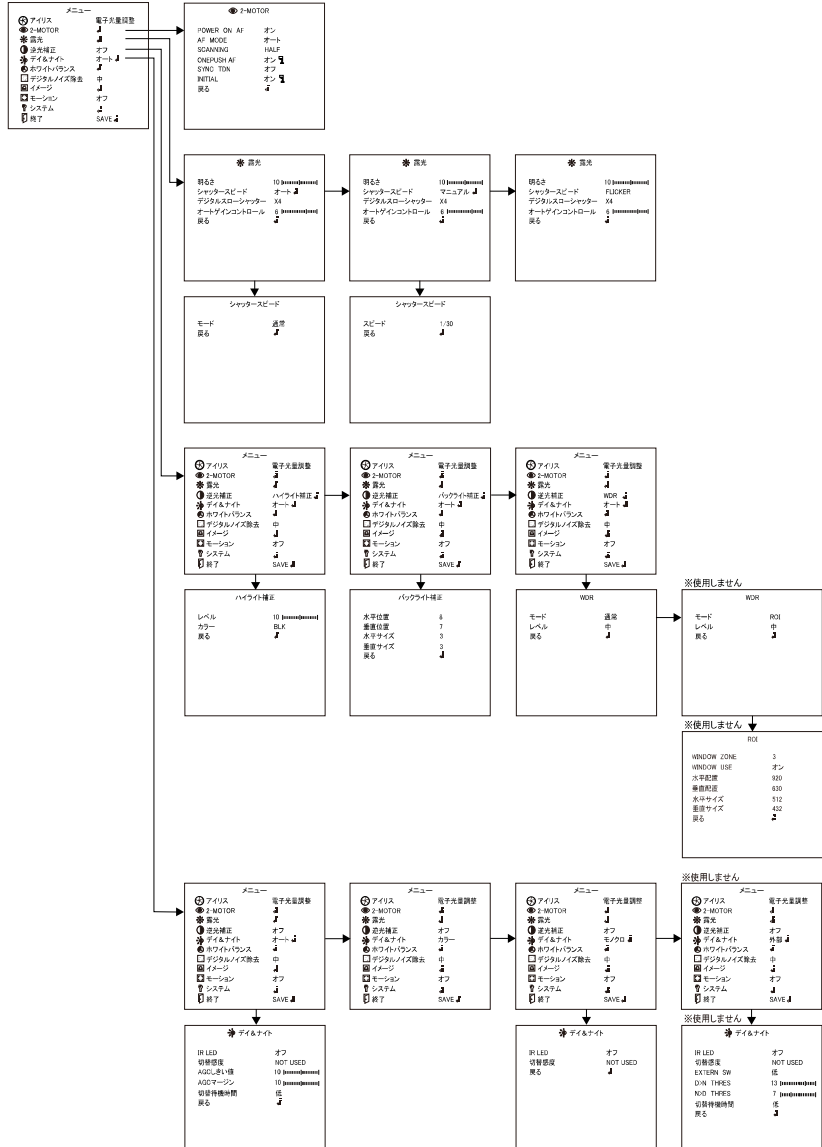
メニュー
アイリス 電子光量調整
Z-MOTOR
露光
逆光補正 オフ
デイ&ナイト オート
ホワイトバランス
デジタルノイズ除去 中
イメージ
モーション オフ
システム
終了 SAVE

Z-MOTOR
POWER ON AF オン
AF MODE オート
SCANNING HALF
ONEPUSH AF オン
SYNC TDN オフ
INITIAL オン
戻る

露光
明るさ 10
シャッタースピード オート
デジタルスローシャッター X4
オートゲインコントロール 6
戻る

露光
明るさ 10
シャッタースピード マニュアル
デジタルスローシャッター X4
オートゲインコントロール 6
戻る

露光
明るさ 10
シャッタースピード FLICKER
デジタルスローシャッター X4
オートゲインコントロール 6
戻る

シャッタースピード
モード 通常
戻る

シャッタースピード
スピード 1/30
戻る

メニュー
アイリス 電子光量調整
Z-MOTOR
露光
逆光補正 ハイライト補正
デイ&ナイト オート
ホワイトバランス
デジタルノイズ除去 中
イメージ
モーション オフ
システム
終了 SAVE

メニュー
アイリス 電子光量調整
Z-MOTOR
露光
逆光補正 バックライト補正
デイ&ナイト オート
ホワイトバランス
デジタルノイズ除去 中
イメージ
モーション オフ
システム
終了 SAVE

メニュー
アイリス 電子光量調整
Z-MOTOR
露光
逆光補正 WDR
デイ&ナイト オート
ホワイトバランス
デジタルノイズ除去 中
イメージ
モーション オフ
システム
終了 SAVE

ハイライト補正
レベル 10
カラー BLK
戻る

バックライト補正
水平位置 6
垂直位置 7
水平サイズ 3
垂直サイズ 3
戻る

WDR
モード 通常
レベル 中
戻る

※使用しません
WDR
モード ROI
レベル 中
戻る

※使用しません
ROI
WINDOW ZONE 3
WINDOW USE オン
水平配置 920
垂直配置 630
水平サイズ 512
垂直サイズ 432
戻る

メニュー
アイリス 電子光量調整
Z-MOTOR
露光
逆光補正 オフ
デイ&ナイト オート
ホワイトバランス
デジタルノイズ除去 中
イメージ
モーション オフ
システム
終了 SAVE

メニュー
アイリス 電子光量調整
Z-MOTOR
露光
逆光補正 オフ
デイ&ナイト カラー
ホワイトバランス
デジタルノイズ除去 中
イメージ
モーション オフ
システム
終了 SAVE

メニュー
アイリス 電子光量調整
Z-MOTOR
露光
逆光補正 オフ
デイ&ナイト モノクロ
ホワイトバランス
デジタルノイズ除去 中
イメージ
モーション オフ
システム
終了 SAVE

※使用しません
メニュー
アイリス 電子光量調整
Z-MOTOR
露光
逆光補正 オフ
デイ&ナイト 外部
ホワイトバランス
デジタルノイズ除去 中
イメージ
モーション オフ
システム
終了 SAVE

デイ&ナイト
IR LED オフ
切替感度 NOT USED
AGCしきい値 10
AGCマージン 10
切替待機時間 低
戻る

デイ&ナイト
IR LED オフ
切替感度 NOT USED
戻る

※使用しません
デイ&ナイト
IR LED オフ
切替感度 NOT USED
EXTERN SW 低
D>N THRES 13
N>D THRES 7
切替待機時間 低
戻る